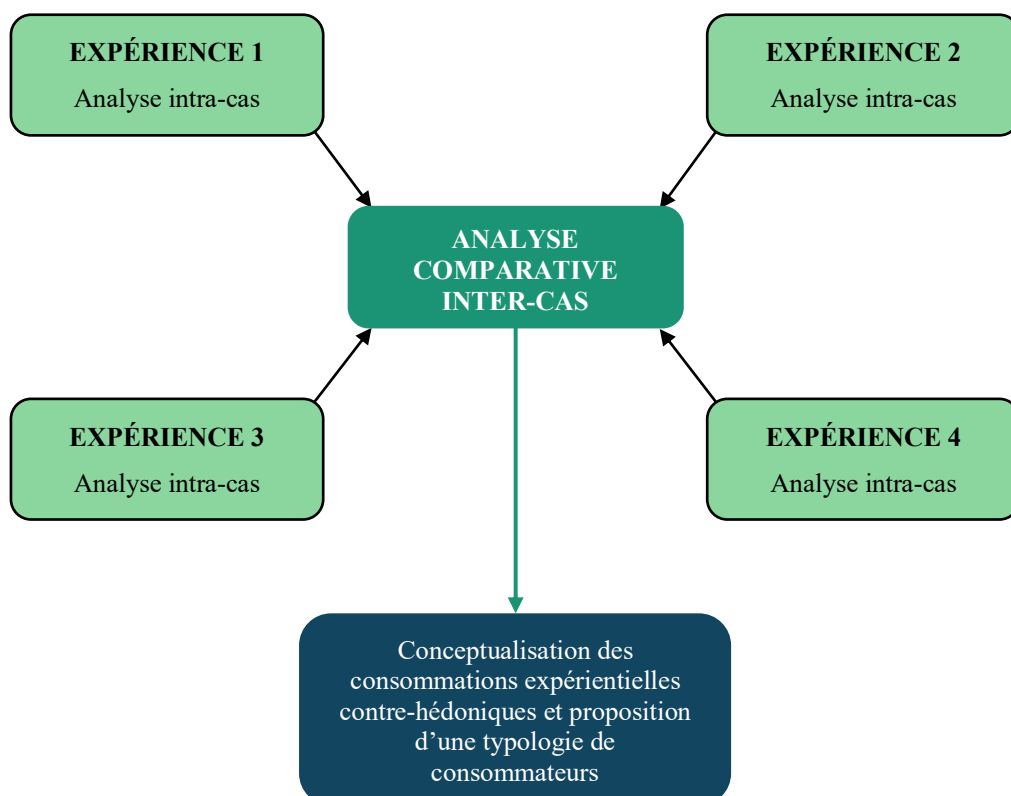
EXPÉRIENCE 1
Analyse intra-cas

EXPÉRIENCE 2
Analyse intra-cas

ANALYSE COMPARATIVE INTER-CAS

EXPÉRIENCE 3
Analyse intra-cas

EXPÉRIENCE 4
Analyse intra-cas

Conceptualisation des consommations expérientielles contre-hédoniques et proposition d'une typologie de consommateurs